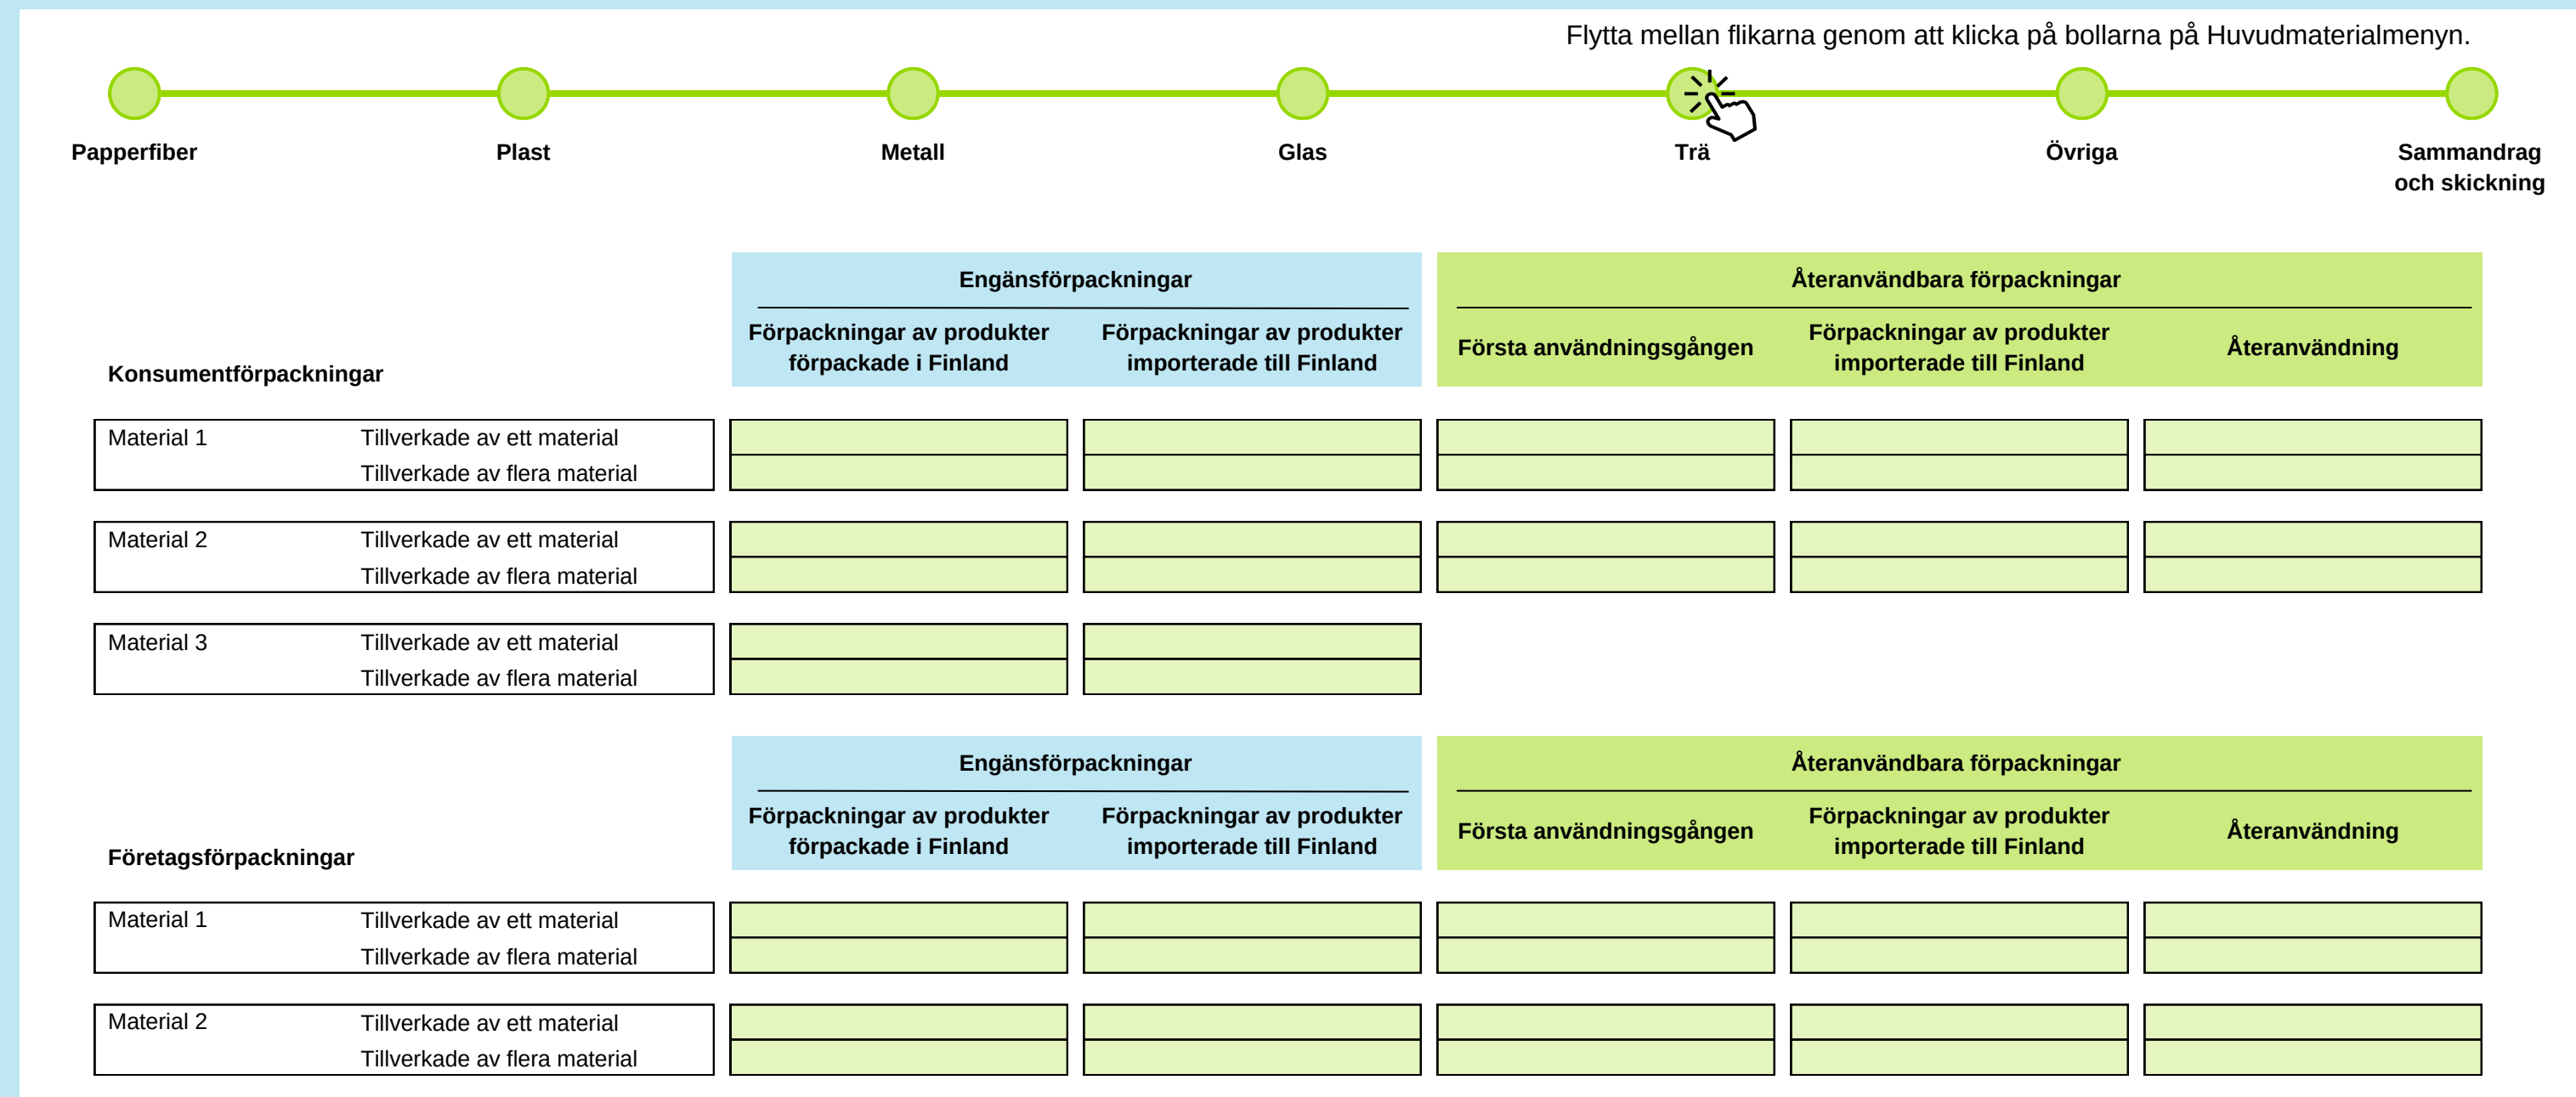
Flytta mellan flikarna genom att klicka på bollarna på Huvudmaterialmenyn.

Papperfiber
Plast
Metall
Glas
Trä
Övriga
Sammandrag och skickning

Konsumentförpackningar

| | | Engånsförpackningar | | Återanvändbara förpackningar | | |
|---|---|---|---|---|---|---|
| | | Förpackningar av produkter förpackade i Finland | Förpackningar av produkter importerade till Finland | Första användningsgången | Förpackningar av produkter importerade till Finland | Återanvändning |
| Material 1 | Tillverkade av ett material | | | | | |
| | Tillverkade av flera material | | | | | |
| Material 2 | Tillverkade av ett material | | | | | |
| | Tillverkade av flera material | | | | | |
| Material 3 | Tillverkade av ett material | | | | | |
| | Tillverkade av flera material | | | | | |

Företagsförpackningar

| | | Engånsförpackningar | | Återanvändbara förpackningar | | |
|---|---|---|---|---|---|---|
| | | Förpackningar av produkter förpackade i Finland | Förpackningar av produkter importerade till Finland | Första användningsgången | Förpackningar av produkter importerade till Finland | Återanvändning |
| Material 1 | Tillverkade av ett material | | | | | |
| | Tillverkade av flera material | | | | | |
| Material 2 | Tillverkade av ett material | | | | | |
| | Tillverkade av flera material | | | | | |